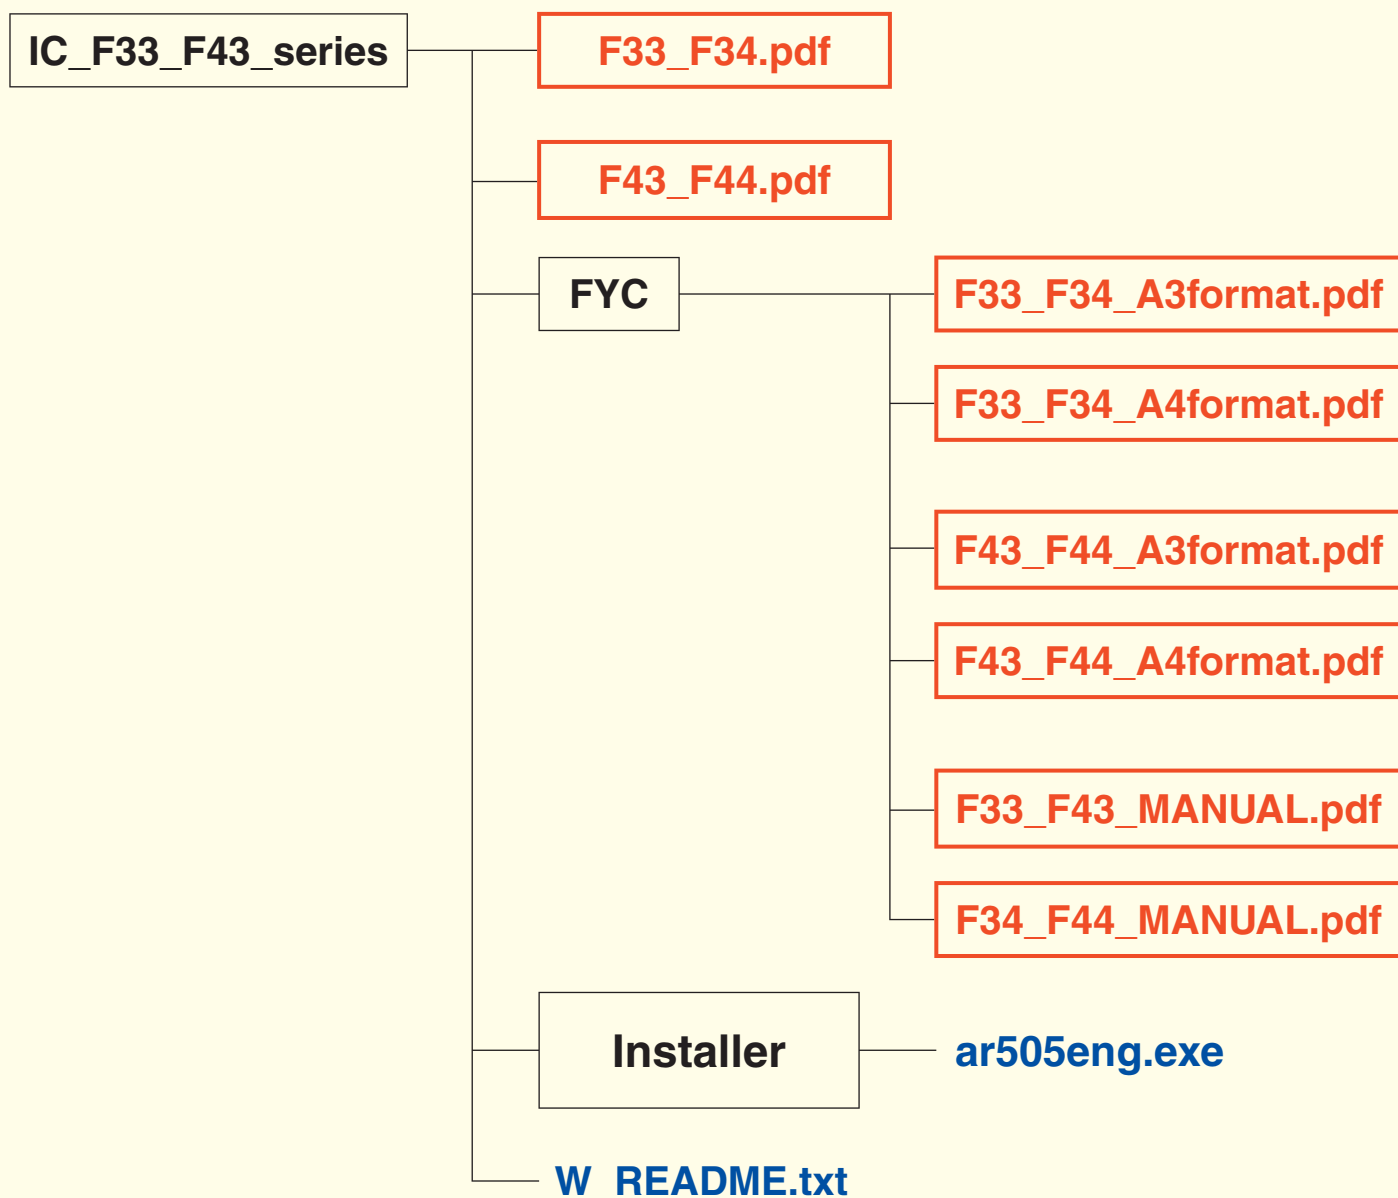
IC_F33_F43_series

F33_F34.pdf

F43_F44.pdf

FYC

F33_F34_A3format.pdf

F33_F34_A4format.pdf

F43_F44_A3format.pdf

F43_F44_A4format.pdf

F33_F43_MANUAL.pdf

F34_F44_MANUAL.pdf

Installer

ar505eng.exe

W_README.txt